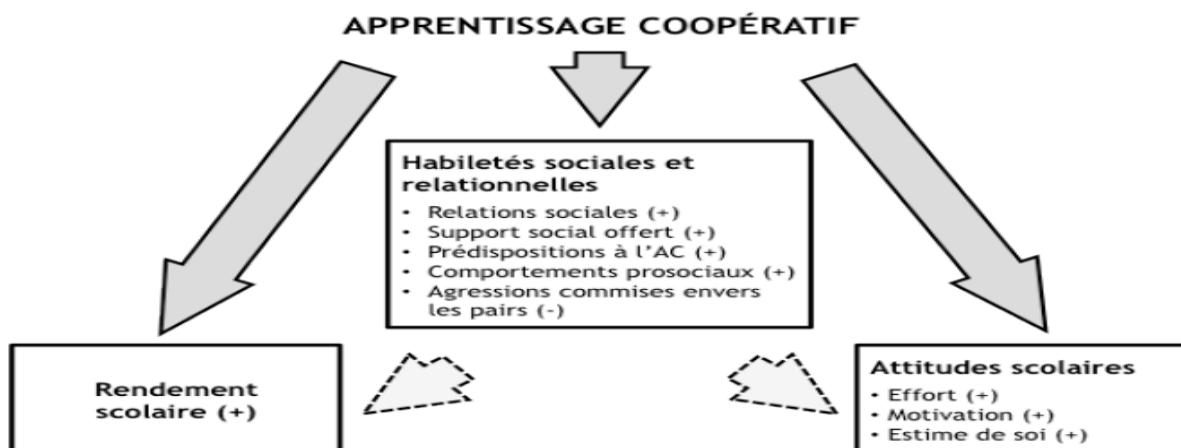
APPRENTISSAGE COOPÉRATIF

Habiletés sociales et relationnelles
• Relations sociales (+)
• Support social offert (+)
• Prédispositions à l'AC (+)
• Comportements prosociaux (+)
• Agressions commises envers les pairs (-)

Rendement scolaire (+)

Attitudes scolaires
• Effort (+)
• Motivation (+)
• Estime de soi (+)